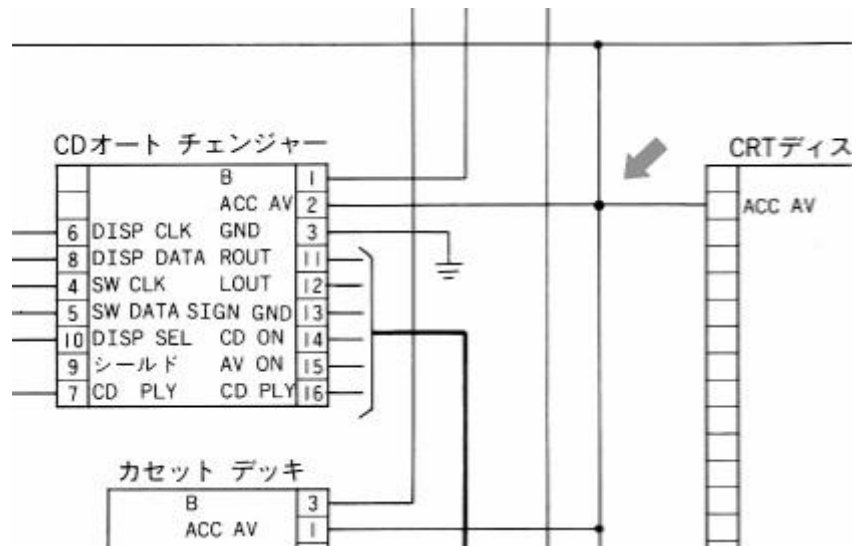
CDオート チェンジャー

| | | | |
|---|---|---|---|
| | | B | 1 |
| | | ACC AV | 2 |
| 6 | DISP CLK | GND | 3 |
| 8 | DISP DATA | ROUT | 11 |
| 4 | SW CLK | LOUT | 12 |
| 5 | SW DATA | SIGN GND | 13 |
| 10 | DISP SEL | CD ON | 14 |
| 9 | シールド | AV ON | 15 |
| 7 | CD PLY | CD PLY | 16 |

CRTディス
ACC AV

カセット デッキ
B 3
ACC AV 1